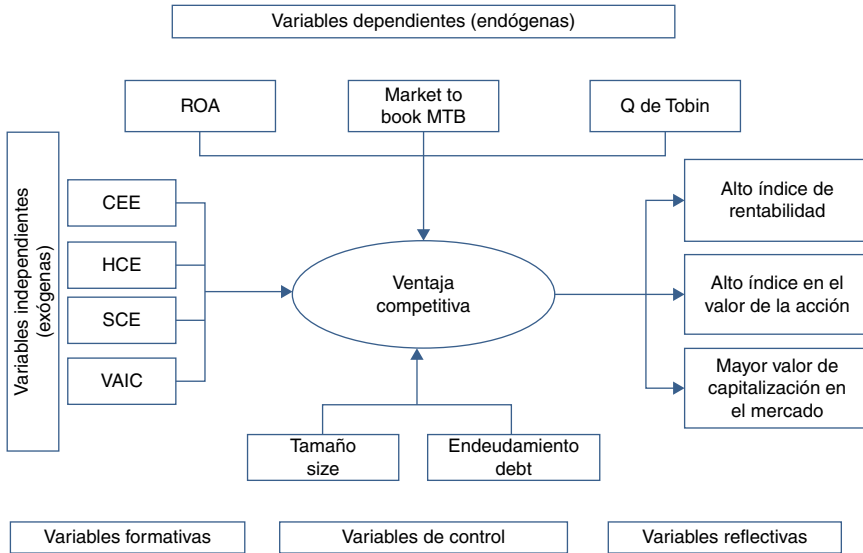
Variables dependientes (endógenas)

ROA

Market to book MTB

Q de Tobin

Variables independientes (exógenas)

CEE

HCE

SCE

VAIC

Ventaja competitiva

Alto índice de rentabilidad

Alto índice en el valor de la acción

Mayor valor de capitalización en el mercado

Tamaño size

Endeudamiento debt

Variables formativas

Variables de control

Variables reflectivas